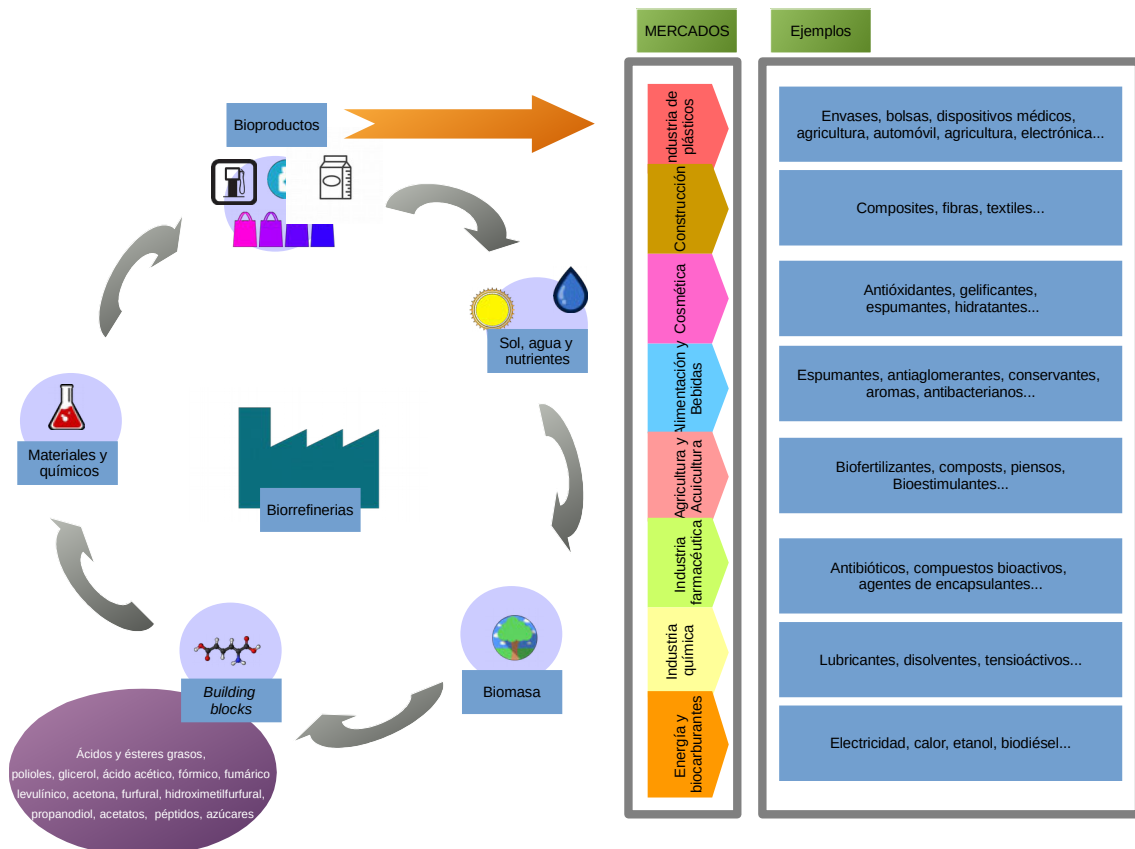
Bioproductos

Sol, agua y nutrientes

Materiales y químicos

Biorrefinerias

Biomasa

Building blocks

Ácidos y ésteres grasos, polioles, glicerol, ácido acético, fórmico, fumárico levulínico, acetona, furfural, hidroximetilfurfural, propanodiol, acetatos, péptidos, azúcares

MERCADOS

Ejemplos

Industria de plásticos

Construcción

Cosmética

Alimentación y Bebidas

Agricultura y Acuicultura

Industria farmacéutica

Industria química

Energía y biocarburantes

Envases, bolsas, dispositivos médicos, agricultura, automóvil, agricultura, electrónica...

Composites, fibras, textiles...

Antióxidantes, gelificantes, espumantes, hidratantes...

Espumantes, antiaglomerantes, conservantes, aromas, antibacterianos...

Biofertilizantes, composts, piensos, Bioestimulantes...

Antibióticos, compuestos bioactivos, agentes de encapsulantes...

Lubricantes, disolventes, tensioáctivos...

Electricidad, calor, etanol, biodiésel...